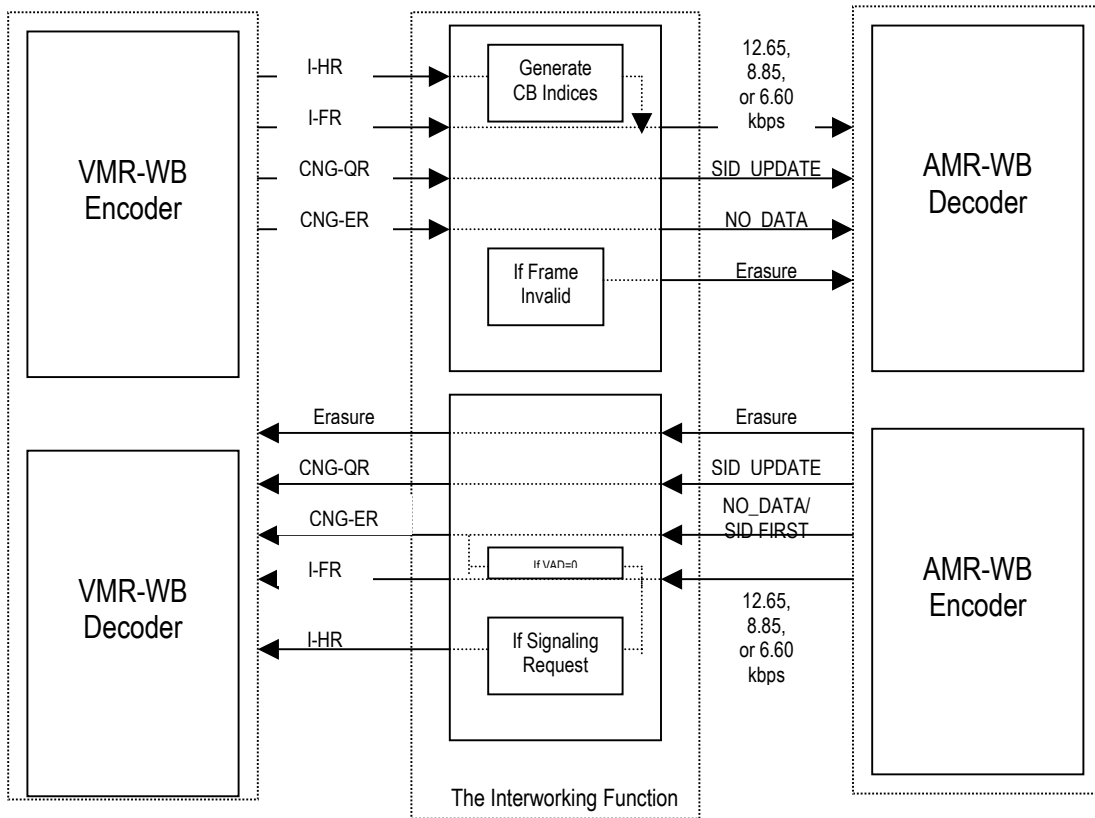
VMR-WB Encoder

I-HR

I-FR

CNG-QR

CNG-ER

Generate CB Indices

If Frame Invalid

12.65, 8.85, or 6.60 kbps

SID_UPDATE

NO_DATA

Erasure

AMR-WB Decoder

Erasure

CNG-QR

CNG-ER

I-FR

I-HR

VMR-WB Decoder

If VAD=0

If Signaling Request

Erasure

SID_UPDATE

NO_DATA/ SID FIRST

12.65, 8.85, or 6.60 kbps

AMR-WB Encoder

The Interworking Function